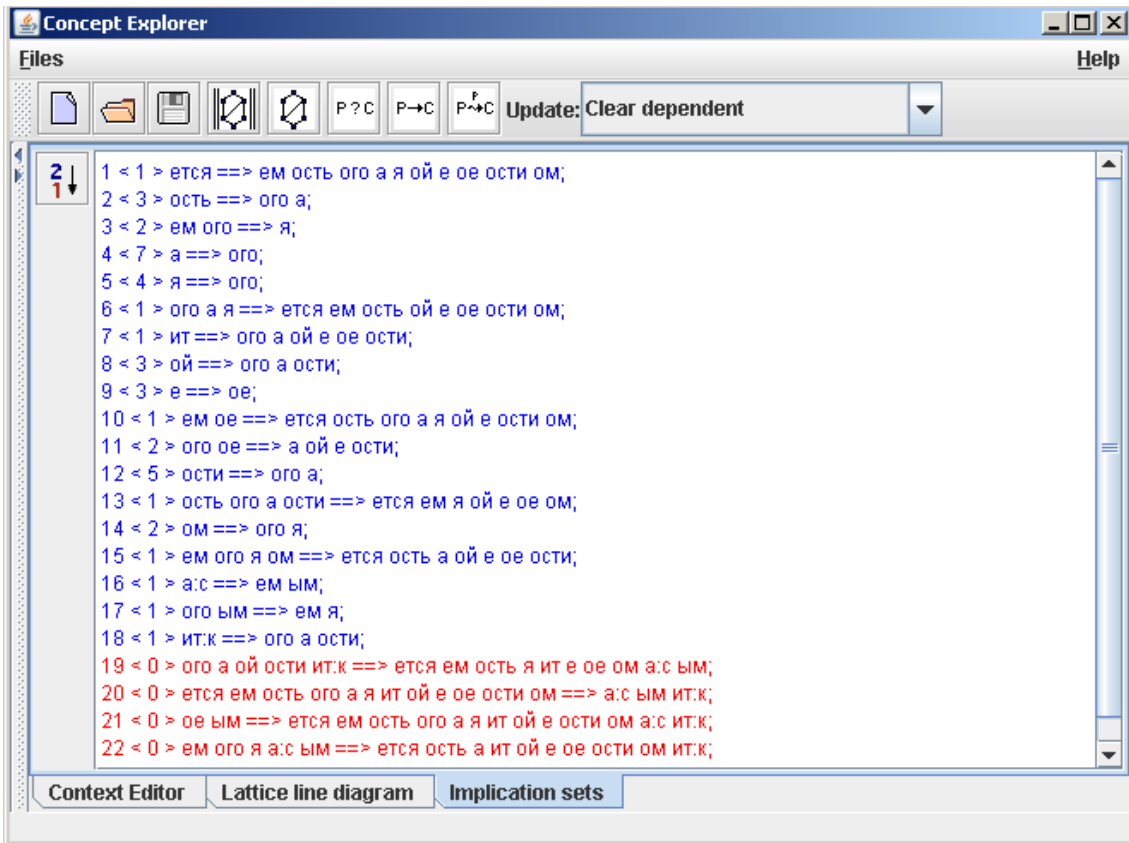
Concept Explorer

Files Help

P ? C P→C P→C Update: Clear dependent

2 1

1 < 1 > ется ==> ем ость ого а я ой е ое ости ом;
2 < 3 > ость ==> ого а;
3 < 2 > ем ого ==> я;
4 < 7 > а ==> ого;
5 < 4 > я ==> ого;
6 < 1 > ого а я ==> ется ем ость ой е ое ости ом;
7 < 1 > ит ==> ого а ой е ое ости;
8 < 3 > ой ==> ого а ости;
9 < 3 > е ==> ое;
10 < 1 > ем ое ==> ется ость ого а я ой е ости ом;
11 < 2 > ого ое ==> а ой е ости;
12 < 5 > ости ==> ого а;
13 < 1 > ость ого а ости ==> ется ем я ой е ое ом;
14 < 2 > ом ==> ого я;
15 < 1 > ем ого я ом ==> ется ость а ой е ое ости;
16 < 1 > а:с ==> ем ым;
17 < 1 > ого ым ==> ем я;
18 < 1 > ит:к ==> ого а ости;
19 < 0 > ого а ой ости ит:к ==> ется ем ость я ит е ое ом а:с ым;
20 < 0 > ется ем ость ого а я ит ой е ое ости ом ==> а:с ым ит:к;
21 < 0 > ое ым ==> ется ем ость ого а я ит ой е ости ом а:с ит:к;
22 < 0 > ем ого я а:с ым ==> ется ость а ит ой е ое ости ом ит:к;

Context Editor | Lattice line diagram | Implication sets